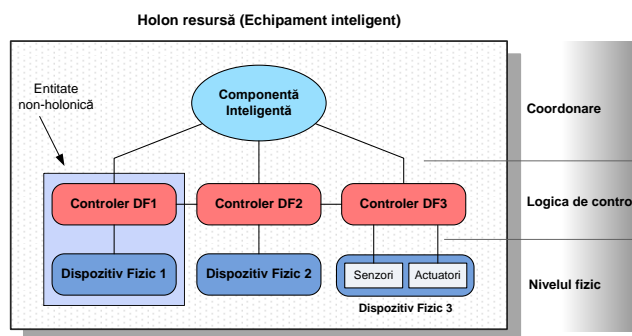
Holon resursă (Echipament inteligent)

Entitate non-holonică

Componentă Inteligentă

Coordonare

Controler DF1

Controler DF2

Controler DF3

Logica de contro

Dispozitiv Fizic 1

Dispozitiv Fizic 2

Senzori

Actuatori

Dispozitiv Fizic 3

Nivelul fizic